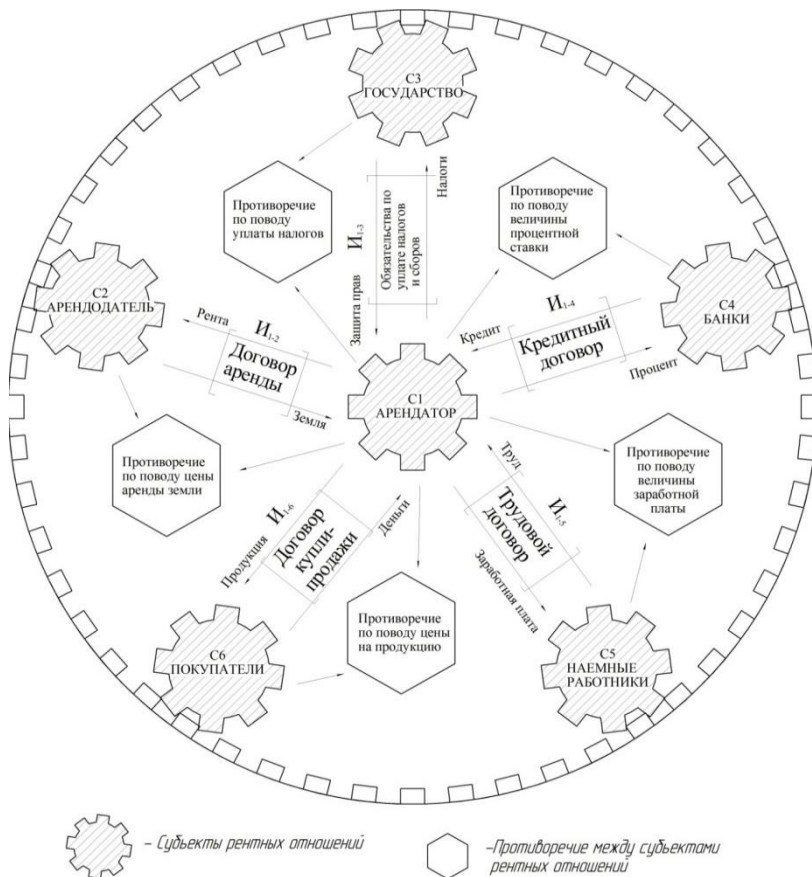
С3
ГОСУДАРСТВО

Противоречие по поводу уплаты налогов

$И_{1-3}$

Обязательства по уплате налогов и сборов

Налоги

Защита прав

Противоречие по поводу величины процентной ставки

С2
АРЕНДОДАТЕЛЬ

Рента

$И_{1-2}$

Договор аренды

Земля

$И_{1-4}$

Кредит

Кредитный договор

Процент

С4
БАНКИ

С1
АРЕНДАТОР

Противоречие по поводу цены аренды земли

Труд

Противоречие по поводу величины заработной платы

$И_{1-6}$

Продукция

Договор купли-продажи

Деньги

Трудовой договор

$И_{1-5}$

Заработная плата

Противоречие по поводу цены на продукцию

С6
ПОКУПАТЕЛИ

С5
НАЕМНЫЕ РАБОТНИКИ

– Субъекты рентных отношений

–Противоречие между субъектами рентных отношений